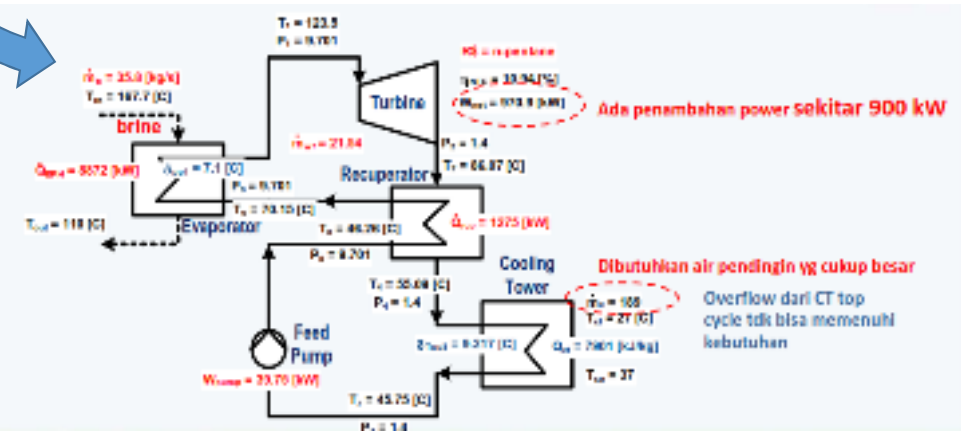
$T_1$ = 123.5
$P_1$ = 9.701

$\dot{m}_g$ = 35.0 [kg/s]
$T_{in}$ = 167.7 [C]

brine

$\dot{Q}_{geo}$ = 5572 [kW]

$\Delta_{evp}$ = 7.1 [C]

$T_{out}$ = 118 [C]

Evaporator

$P_6$ = 9.701
$T_6$ = 70.15 [C]

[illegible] = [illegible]

$\eta$ = 33.94 [%]
$W_{net}$ = 973.8 [kW]

Turbine

Ada penambahan power sekitar 900 kW

$\dot{m}$ = 21.04

$P_2$ = 1.4
$T_2$ = 86.87 [C]

Recuperator

$T_5$ = 46.78 [C]

$\dot{Q}$ = 1375 [kW]

$P_5$ = 9.701

$T_3$ = 55.08 [C]
$P_3$ = 1.4

Cooling Tower

Dibutuhkan air pendingin yg cukup besar

$\dot{m}_w$ = 188
$T_{in}$ = 27 [C]

Overflow dari CT top cycle tdk bisa memenuhi kebutuhan

Feed Pump

$\Delta T_{cond}$ = 9.317 [C]

$Q_w$ = 7801 [kJ/kg]

$T_{out}$ = 37

$W_{pump}$ = 23.78 [kW]

$T_4$ = 45.75 [C]
$P_4$ = 1.4